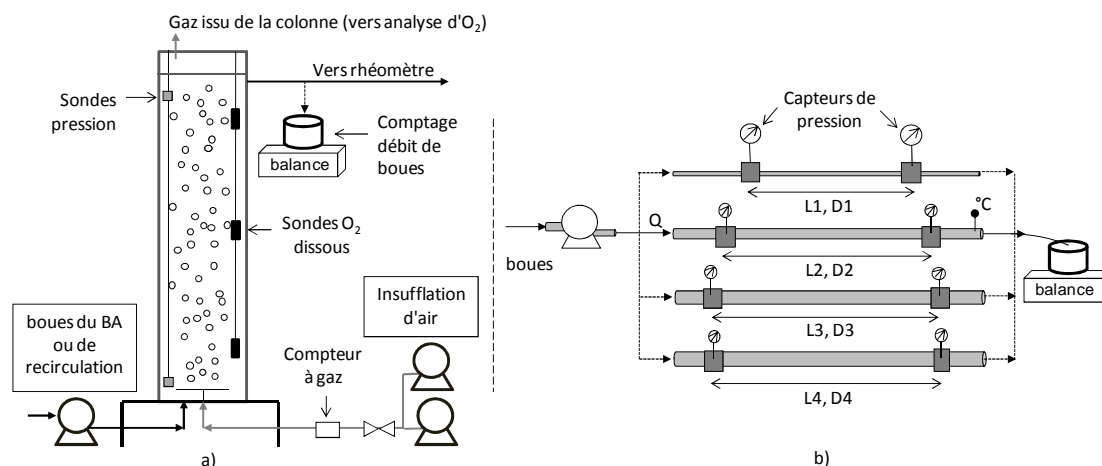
Gaz issu de la colonne (vers analyse d'$O_2$)

Vers rhéomètre

Sondes pression

balance

Comptage débit de boues

Sondes $O_2$ dissous

Insufflation d'air

boues du BA ou de recirculation

Compteur à gaz

a)

Capteurs de pression

L1, D1

boues

Q

°C

L2, D2

balance

L3, D3

L4, D4

b)